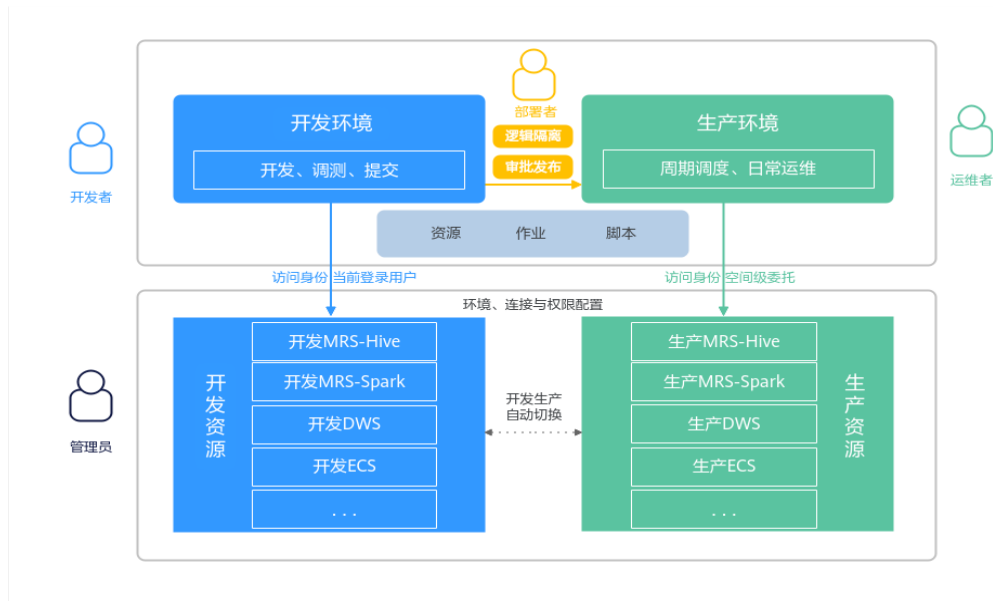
开发者

部署者

开发环境

开发、调测、提交

逻辑隔离

审批发布

生产环境

周期调度、日常运维

运维者

资源　作业　脚本

访问身份:当前登录用户

访问身份:空间级委托

环境、连接与权限配置

管理员

开发资源

开发MRS-Hive
开发MRS-Spark
开发DWS
开发ECS
...

开发生产
自动切换

生产MRS-Hive
生产MRS-Spark
生产DWS
生产ECS
...

生产资源